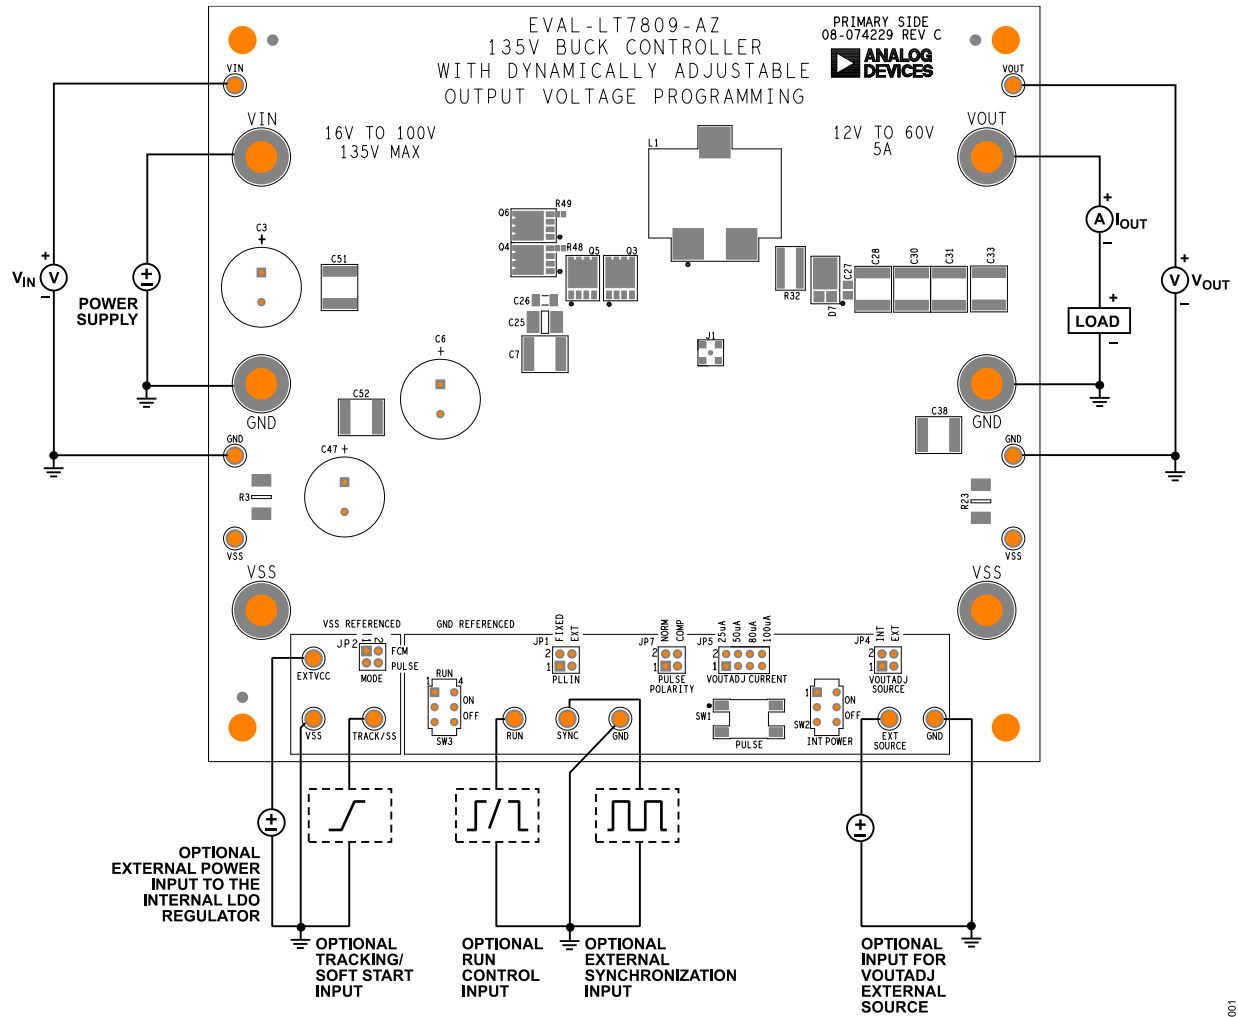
EVAL-LT7809-AZ
135V BUCK CONTROLLER
WITH DYNAMICALLY ADJUSTABLE
OUTPUT VOLTAGE PROGRAMMING

PRIMARY SIDE
08-074229 REV C

ANALOG DEVICES

VIN
VOUT
VIN
16V TO 100V
135V MAX
12V TO 60V
5A
VOUT
L1
Q6
R49
Q4
R48
Q5
Q3
$I_{OUT}$
A
C3
C51
R32
D7
C27
C28
C30
C31
C33
$V_{IN}$
V
POWER SUPPLY
V
$V_{OUT}$
C26
C25
C7
J1
LOAD
C6
C52
GND
GND
C38
GND
GND
C47
R3
R23
VSS
VSS
VSS
VSS
VSS REFERENCED
GND REFERENCED
JP2
FCM
PULSE
MODE
EXTVCC
RUN
ON
OFF
SW3
VSS
TRACK/SS
JP1
FIXED
EXT
PLLIN
RUN
SYNC
GND
JP7
NORM
COMP
PULSE
POLARITY
JP5
25uA
50uA
80uA
100uA
VOUTADJ CURRENT
SW1
PULSE
SW2
ON
OFF
INT POWER
JP4
INT
EXT
VOUTADJ
SOURCE
EXT
SOURCE
GND

OPTIONAL
EXTERNAL POWER
INPUT TO THE
INTERNAL LDO
REGULATOR

OPTIONAL
TRACKING/
SOFT START
INPUT

OPTIONAL
RUN
CONTROL
INPUT

OPTIONAL
EXTERNAL
SYNCHRONIZATION
INPUT

OPTIONAL
INPUT FOR
VOUTADJ
EXTERNAL
SOURCE

001